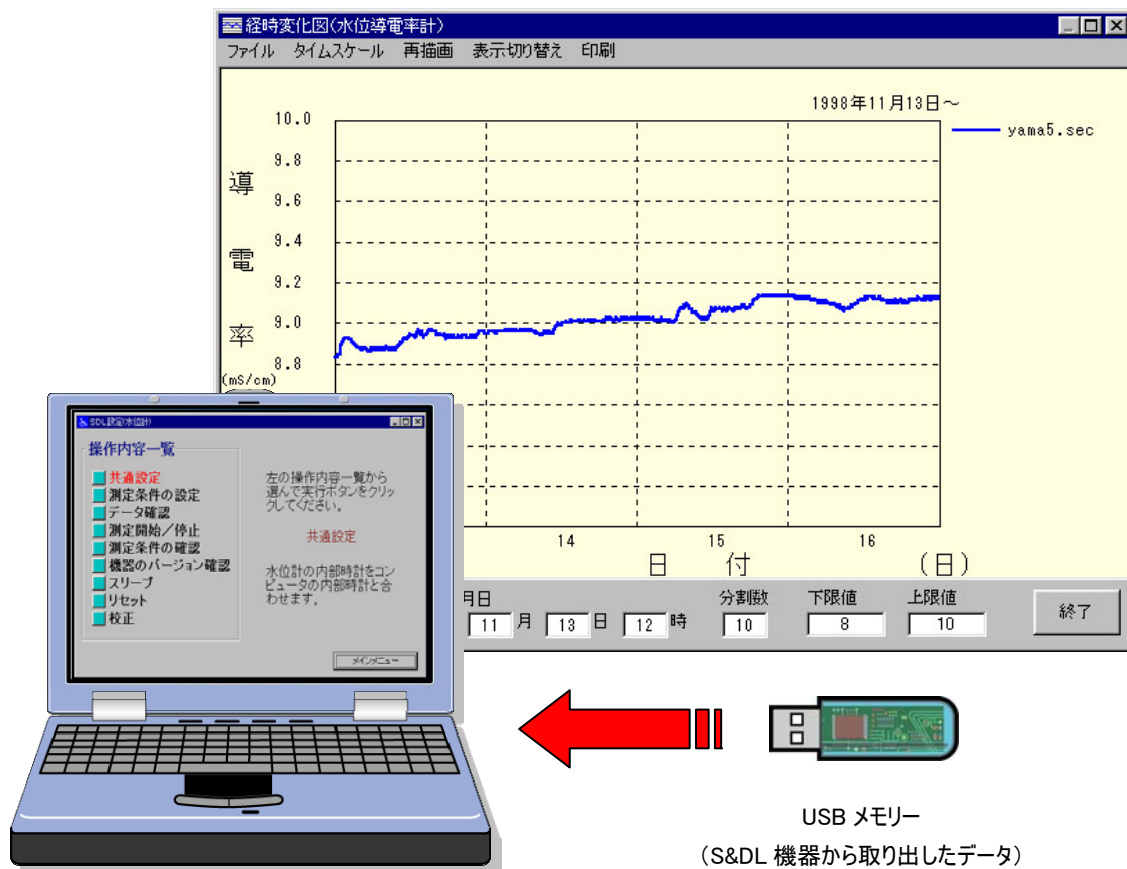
経時変化図(水位導電率計)

ファイル タイムスケール 再描画 表示切り替え 印刷

1998年11月13日～

yama5.sec

10.0
9.8
9.6
9.4
9.2
9.0
8.8

導
電
率
(mS/cm)

14 15 16

日 付 (日)

月日 11 月 13 日 12 時

分割数 10

下限値 8

上限値 10

終了

SDL設定(水位計)

操作内容一覧

共通設定
測定条件の設定
データ確認
測定開始／停止
測定条件の確認
機器のバージョン確認
スリープ
リセット
校正

左の操作内容一覧から選んで実行ボタンをクリックしてください。

共通設定

水位計の内部時計をコンピュータの内部時計と合わせます。

メインメニュー

USB メモリー
（S&DL 機器から取り出したデータ）